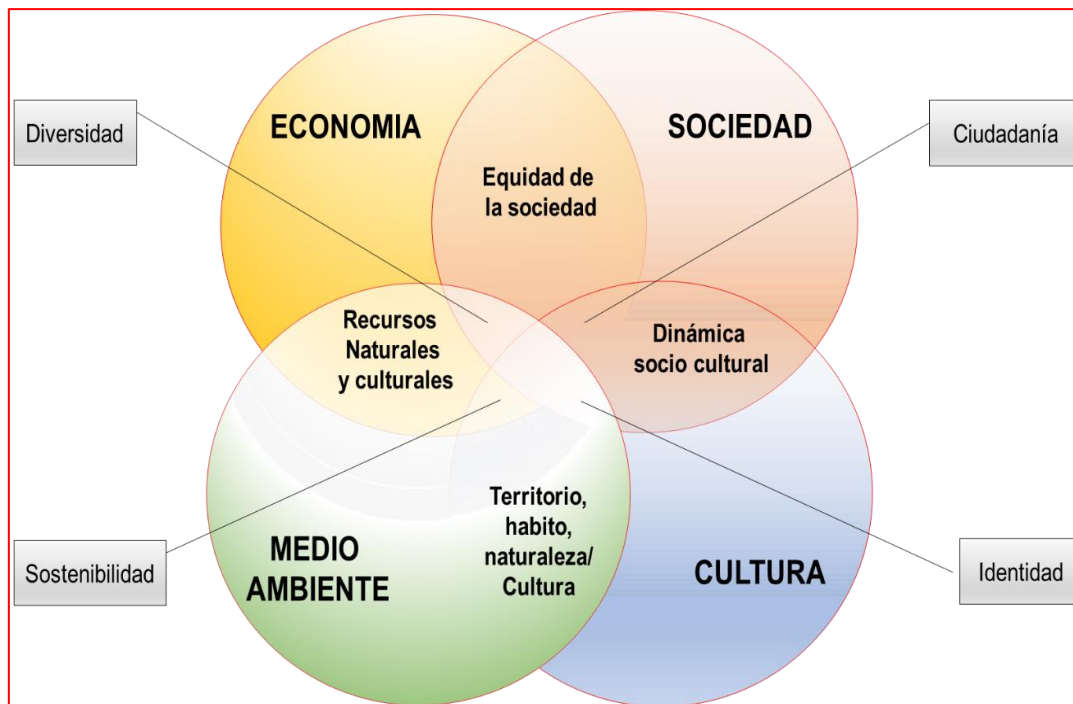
Diversidad

ECONOMIA

SOCIEDAD

Ciudadanía

Equidad de la sociedad

Recursos Naturales y culturales

Dinámica socio cultural

Territorio, habito, naturaleza/ Cultura

Sostenibilidad

MEDIO AMBIENTE

CULTURA

Identidad